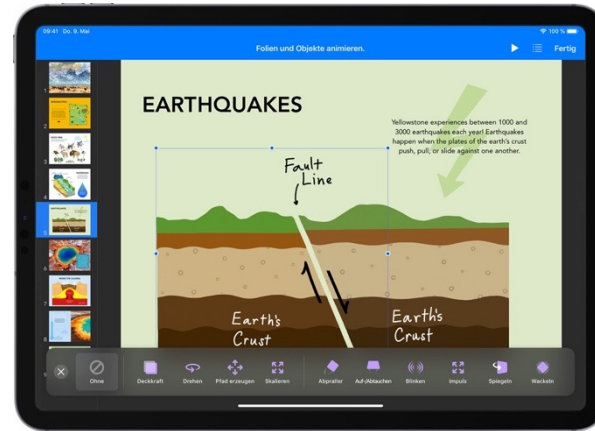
09:41 Do. 9. Mai

100 %

Folien und Objekte animieren.

Fertig

EARTHQUAKES

Yellowstone experiences between 1000 and 3000 earthquakes each year! Earthquakes happen when the plates of the earth's crust push, pull, or slide against one another.

Fault Line

Earth's Crust

Earth's Crust

Ohne

Deckkraft

Drehen

Pfad erzeugen

Skalieren

Abprallen

Auf-/Abtauchen

Blinken

Impuls

Spiegeln

Wackeln